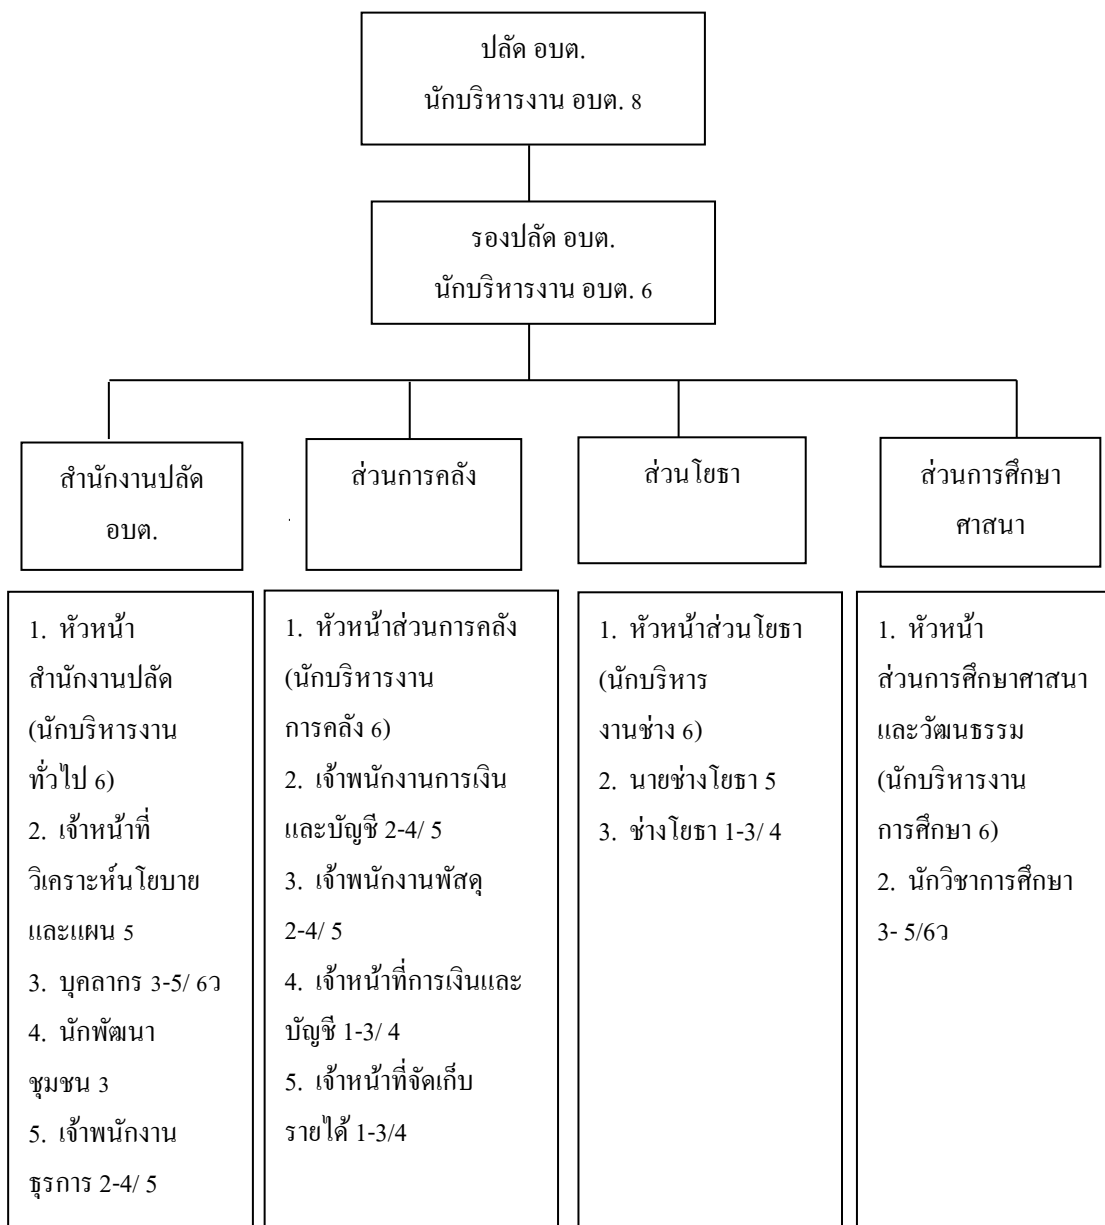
ปลัด อบต.
นักบริหารงาน อบต. 8

รองปลัด อบต.
นักบริหารงาน อบต. 6

สำนักงานปลัด อบต.

ส่วนการคลัง

ส่วนโยธา

ส่วนการศึกษา ศาสนา

1. หัวหน้าสำนักงานปลัด (นักบริหารงานทั่วไป 6)
2. เจ้าหน้าที่วิเคราะห์นโยบายและแผน 5
3. บุคลากร 3-5/ 6ว
4. นักพัฒนาชุมชน 3
5. เจ้าพนักงานธุรการ 2-4/ 5

1. หัวหน้าส่วนการคลัง (นักบริหารงานการคลัง 6)
2. เจ้าพนักงานการเงินและบัญชี 2-4/ 5
3. เจ้าพนักงานพัสดุ 2-4/ 5
4. เจ้าหน้าที่การเงินและบัญชี 1-3/ 4
5. เจ้าหน้าที่จัดเก็บรายได้ 1-3/4

1. หัวหน้าส่วนโยธา (นักบริหารงานช่าง 6)
2. นายช่างโยธา 5
3. ช่างโยธา 1-3/ 4

1. หัวหน้าส่วนการศึกษาศาสนาและวัฒนธรรม (นักบริหารงานการศึกษา 6)
2. นักวิชาการศึกษา 3- 5/6ว